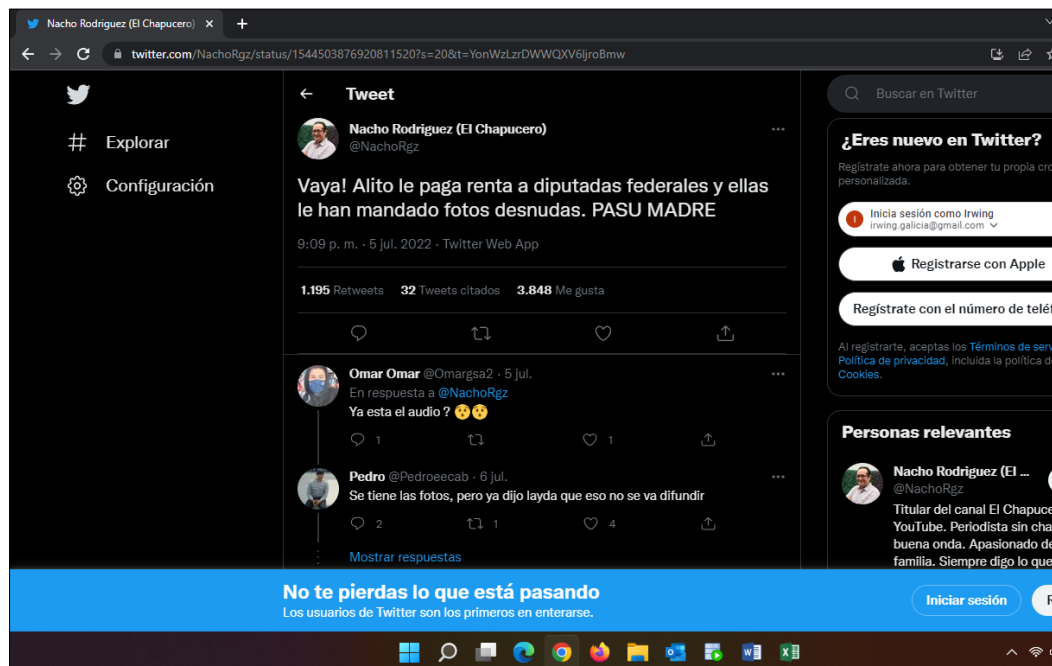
Nacho Rodriguez (El Chapucero) ×

twitter.com/NachoRgz/status/1544503876920811520?s=20&t=YonWzLzrDWWQXV6ljroBmw

Explorar

Configuración

Tweet

Nacho Rodriguez (El Chapucero)
@NachoRgz

Vaya! Alito le paga renta a diputadas federales y ellas le han mandado fotos desnudas. PASU MADRE

9:09 p. m. · 5 jul. 2022 · Twitter Web App

1.195 Retweets 32 Tweets citados 3.848 Me gusta

Omar Omar @Omargsa2 · 5 jul.
En respuesta a @NachoRgz
Ya esta el audio ? 😯😯
1 1

Pedro @Pedroeecab · 6 jul.
Se tiene las fotos, pero ya dijo layda que eso no se va difundir
2 1 4

Mostrar respuestas

Buscar en Twitter

¿Eres nuevo en Twitter?
Regístrate ahora para obtener tu propia cro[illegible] personalizada.

Inicia sesión como Irwing
irwing.galicia@gmail.com

Registrarse con Apple

Regístrate con el número de telé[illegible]

Al registrarte, aceptas los Términos de serv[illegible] Política de privacidad, incluida la política d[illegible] Cookies.

Personas relevantes

Nacho Rodriguez (El ...
@NachoRgz
Titular del canal El Chapuce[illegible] YouTube. Periodista sin cha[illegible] buena onda. Apasionado de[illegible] familia. Siempre digo lo que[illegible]

No te pierdas lo que está pasando
Los usuarios de Twitter son los primeros en enterarse.

Iniciar sesión

R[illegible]